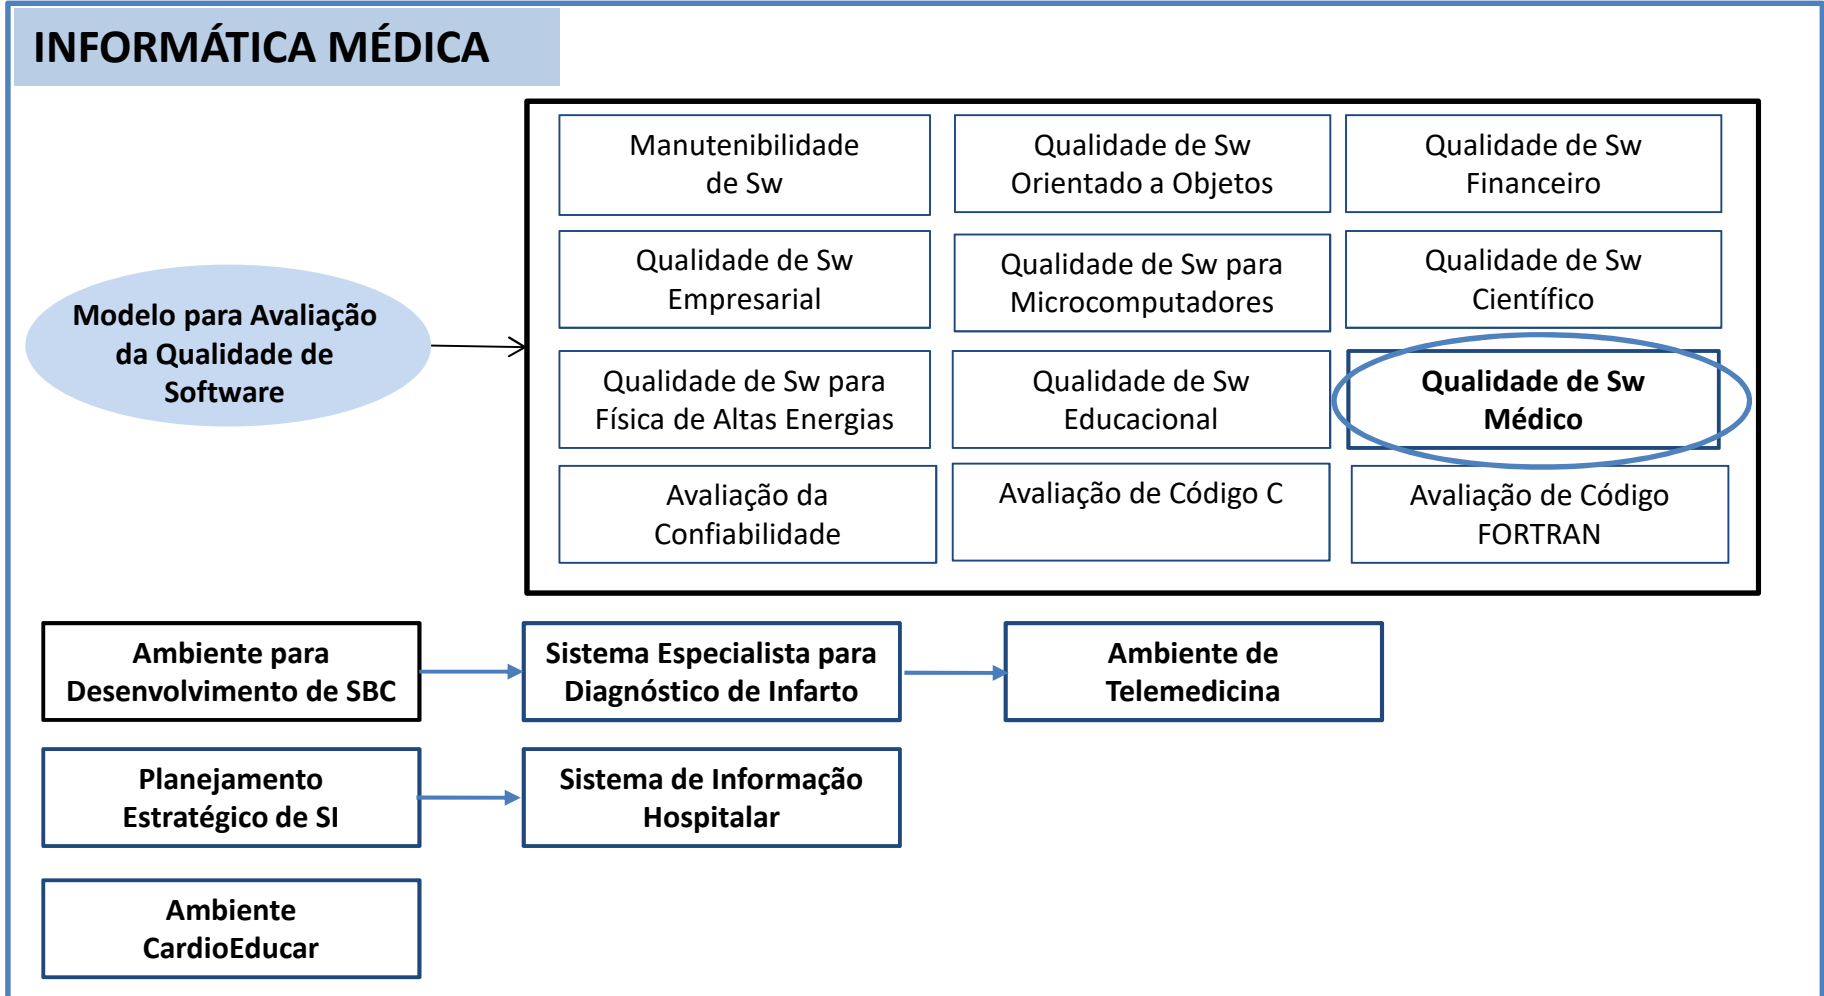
INFORMÁTICA MÉDICA

Modelo para Avaliação da Qualidade de Software

Manutenibilidade de Sw

Qualidade de Sw Orientado a Objetos

Qualidade de Sw Financeiro

Qualidade de Sw Empresarial

Qualidade de Sw para Microcomputadores

Qualidade de Sw Científico

Qualidade de Sw para Física de Altas Energias

Qualidade de Sw Educacional

Qualidade de Sw Médico

Avaliação da Confiabilidade

Avaliação de Código C

Avaliação de Código FORTRAN

Ambiente para Desenvolvimento de SBC

Sistema Especialista para Diagnóstico de Infarto

Ambiente de Telemedicina

Planejamento Estratégico de SI

Sistema de Informação Hospitalar

Ambiente CardioEducar